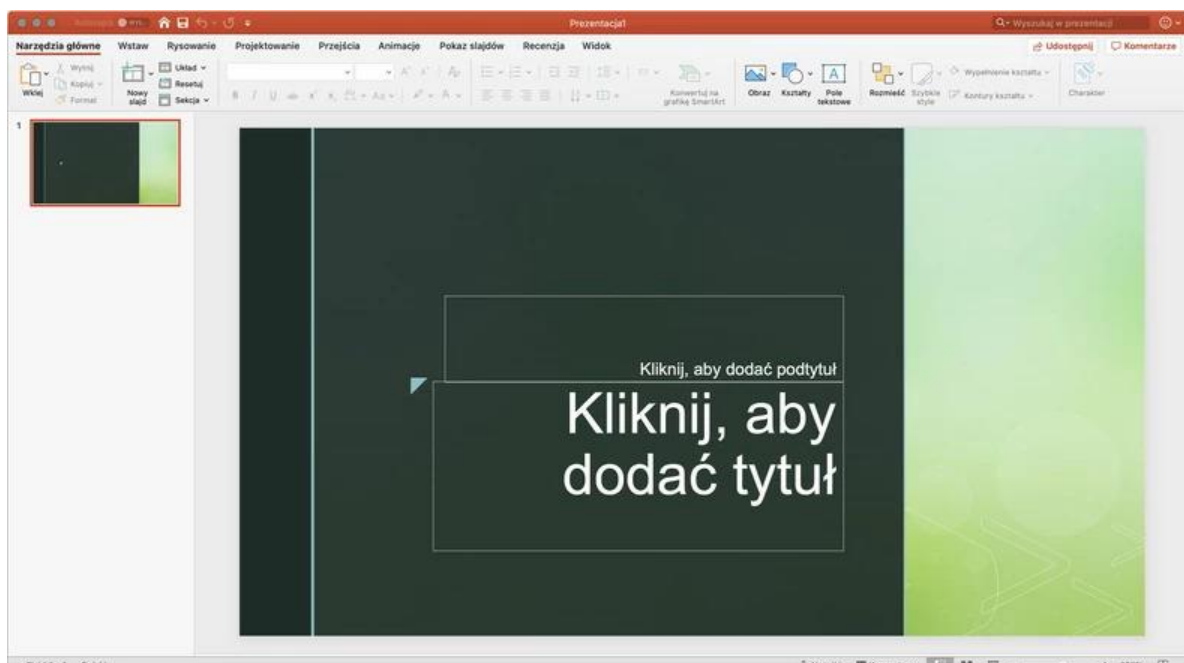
Autozapis WYŁ.

Prezentacja1

Wyszukaj w prezentacji

Narzędzia główne Wstaw Rysowanie Projektowanie Przejścia Animacje Pokaz slajdów Recenzja Widok

Udostępnij Komentarze

Wklej Wytnij Kopiuj Format Nowy slajd Układ Resetuj Sekcja

Konwertuj na grafikę SmartArt Obraz Kształty Pole tekstowe Rozmieść Szybkie style Wypełnienie kształtu Kontury kształtu Charakter

1

Kliknij, aby dodać podtytuł

Kliknij, aby dodać tytuł